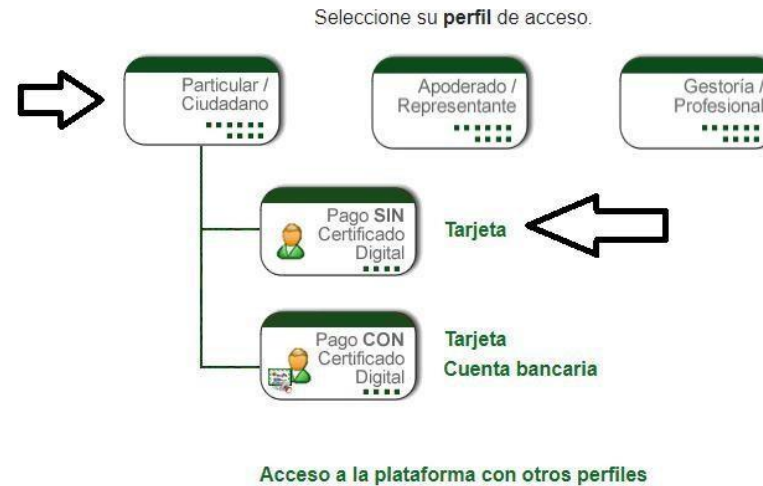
Seleccione su **perfil** de acceso.

Particular / Ciudadano

Apoderado / Representante

Gestoría / Profesional

Pago **SIN** Certificado Digital

**Tarjeta**

Pago **CON** Certificado Digital

**Tarjeta**

**Cuenta bancaria**

**Acceso a la plataforma con otros perfiles**